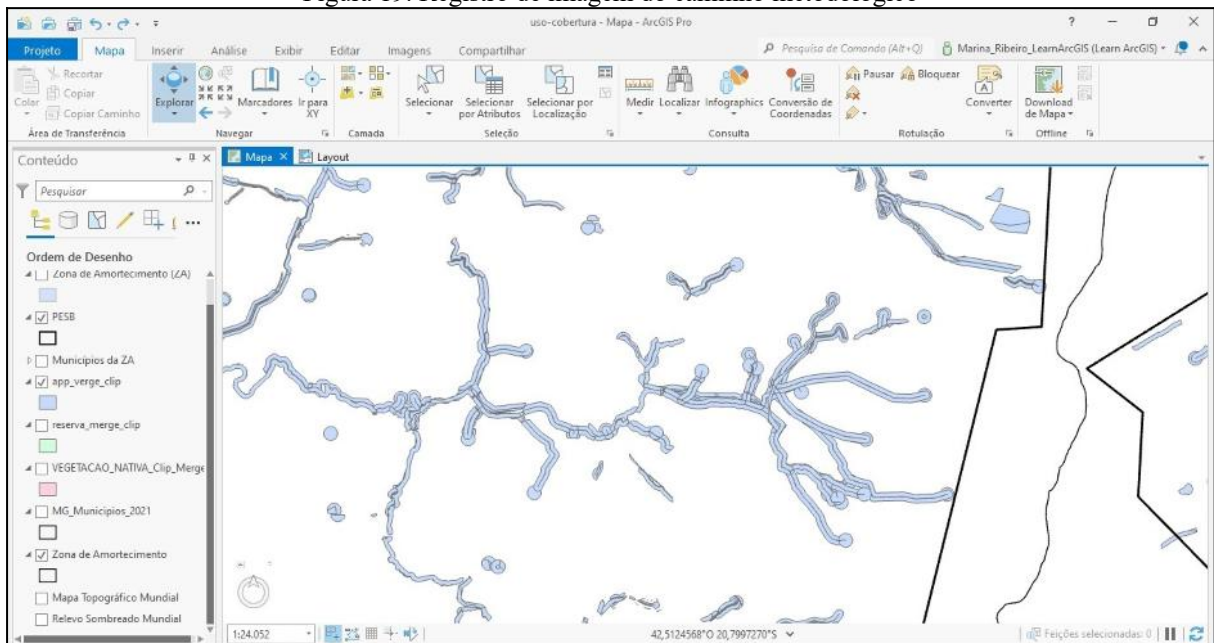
Figura 19: Registro de imagem do caminho metodológico

uso-cobertura - Mapa - ArcGIS Pro

Projeto Mapa Inserir Análise Exibir Editar Imagens Compartilhar

Pesquisa de Comando (Alt+Q) Marina_Ribeiro_LearnArcGIS (Learn ArcGIS)

Recortar Copiar Colar Copiar Caminho Área de Transferência

Explorar Marcadores Ir para XY Navegar

Camada

Selecionar Selecionar por Atributos Selecionar por Localização Seleção

Medir Localizar Infographics Conversão de Coordenadas Consulta

Pausar Bloquear Converter Rotulação

Download de Mapa Offline

Conteúdo

Pesquisar

Ordem de Desenho

Zona de Amortecimento (ZA)

PESB

Municipios da ZA

app_verge_clip

reserva_merge_clip

VEGETACAO_NATIVA_Clip_Merge

MG_Municipios_2021

Zona de Amortecimento

Mapa Topográfico Mundial

Relevo Sombreado Mundial

Mapa Layout

1:24.052

42,5124568°O 20,7997270°S

Feições selecionadas: 0